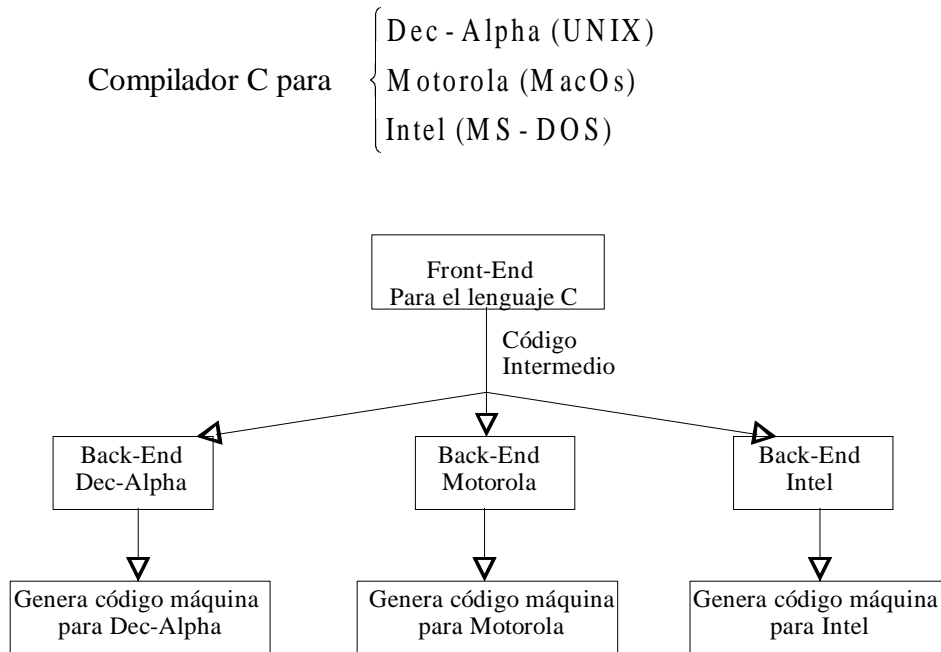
Compilador C para $\begin{cases} \text{Dec - Alpha (UNIX)} \\ \text{Motorola (MacOs)} \\ \text{Intel (MS - DOS)} \end{cases}$

Front-End
Para el lenguaje C

Código
Intermedio

Back-End
Dec-Alpha

Back-End
Motorola

Back-End
Intel

Genera código máquina para Dec-Alpha

Genera código máquina para Motorola

Genera código máquina para Intel